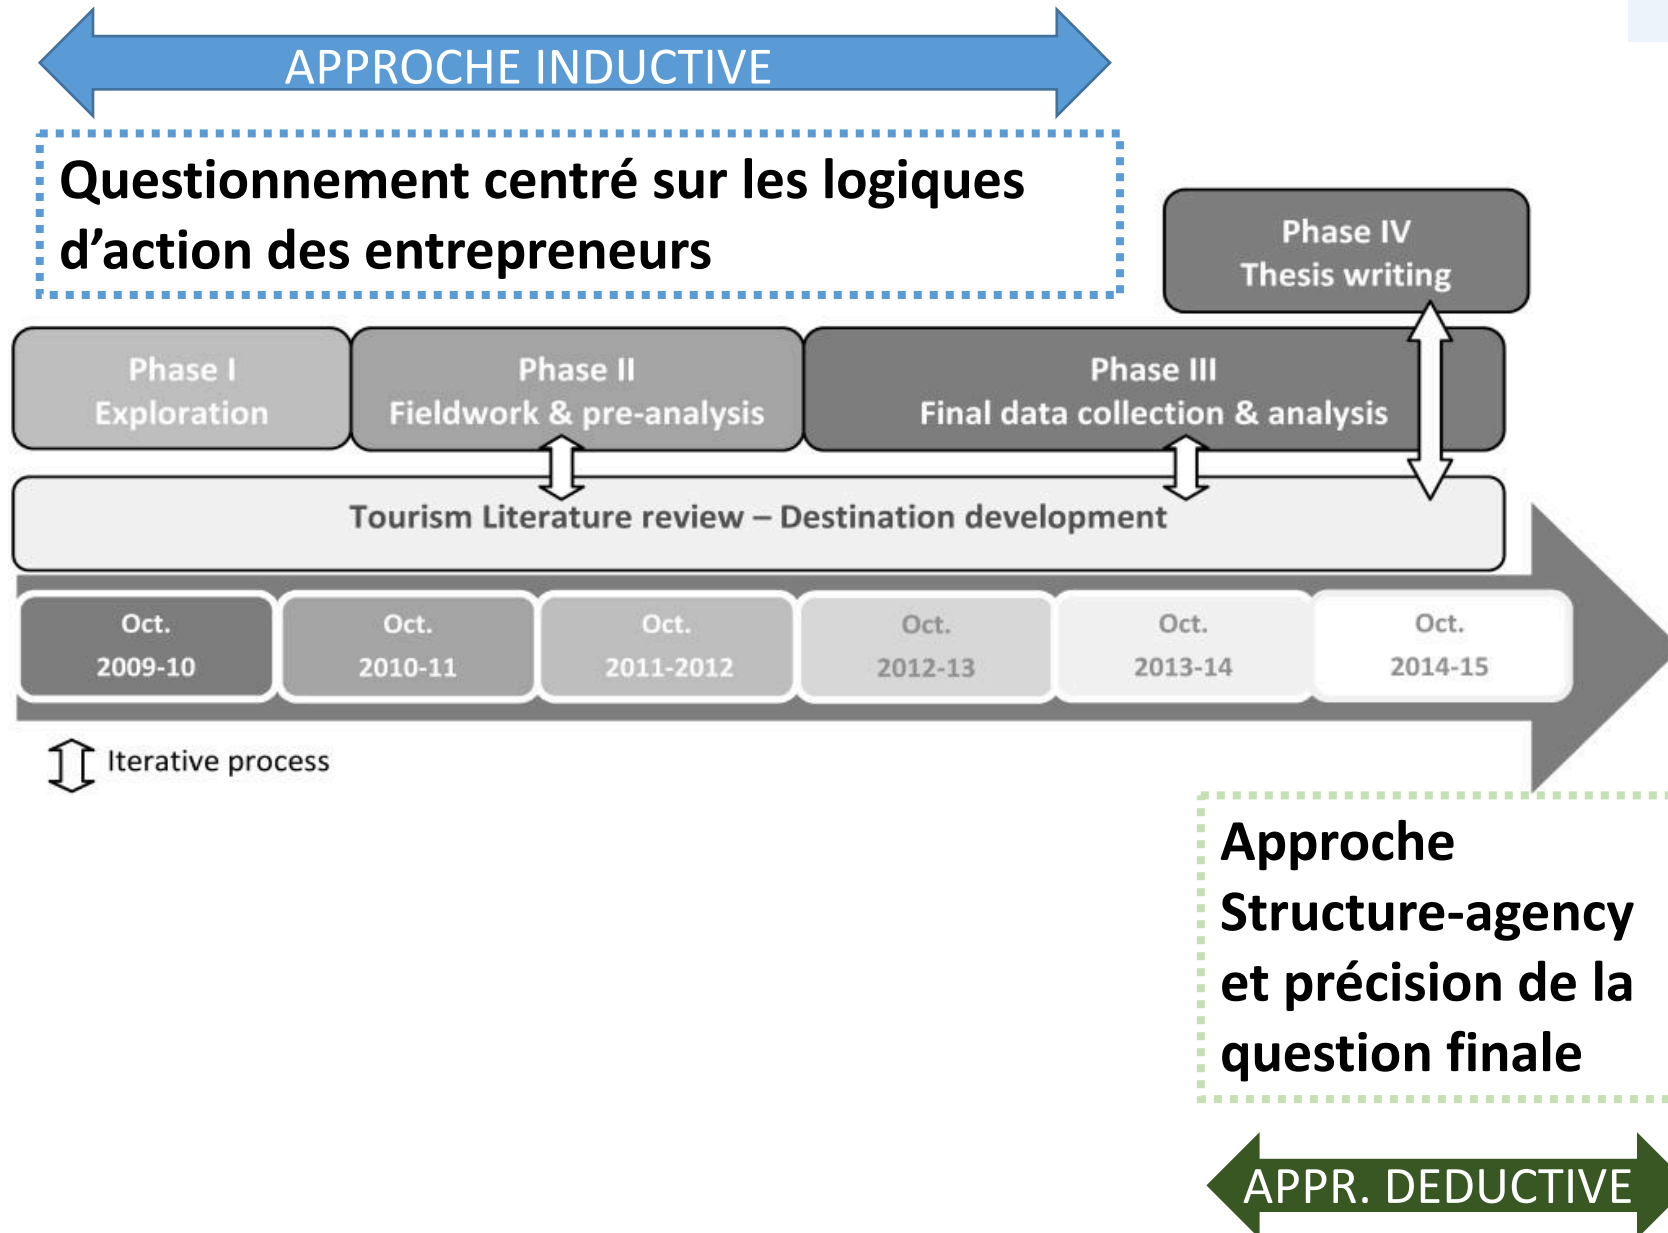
APPROCHE INDUCTIVE

Questionnement centré sur les logiques d'action des entrepreneurs

Phase IV
Thesis writing

Phase I
Exploration

Phase II
Fieldwork & pre-analysis

Phase III
Final data collection & analysis

Tourism Literature review – Destination development

| Oct. 2009-10 | Oct. 2010-11 | Oct. 2011-2012 | Oct. 2012-13 | Oct. 2013-14 | Oct. 2014-15 |
|---|---|---|---|---|---|

Iterative process

Approche Structure-agency et précision de la question finale

APPR. DEDUCTIVE